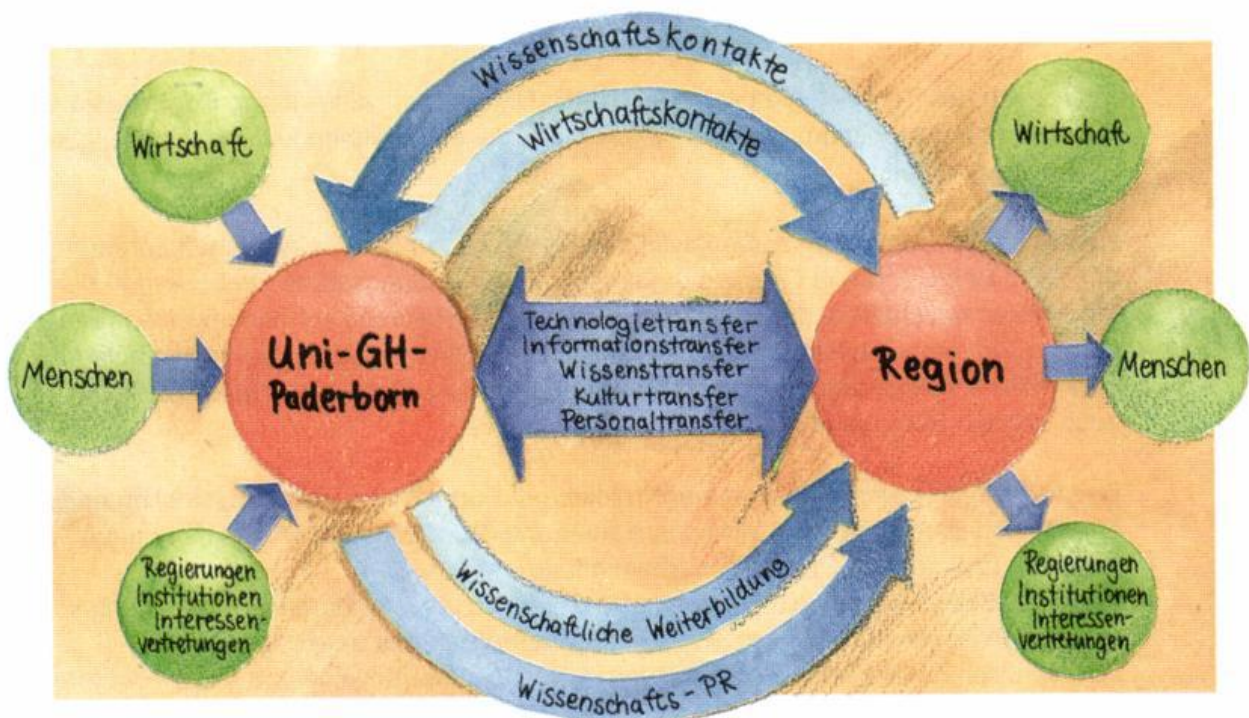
Wissenschaftskontakte

Wirtschaftskontakte

Wirtschaft

Menschen

Regierungen Institutionen Interessenvertretungen

Uni-GH-Paderborn

Technologietransfer
Informationstransfer
Wissenstransfer
Kulturtransfer
Personaltransfer

Region

Wirtschaft

Menschen

Regierungen Institutionen Interessenvertretungen

Wissenschaftliche Weiterbildung

Wissenschafts-PR